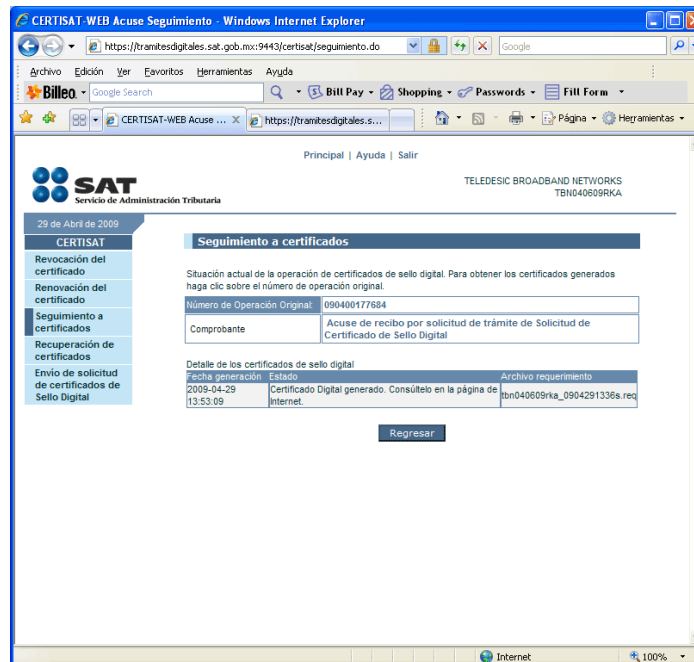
CERTISAT-WEB Acuse Seguimiento - Windows Internet Explorer

https://tramitesdigitales.sat.gob.mx:9443/certisat/seguimiento.do

Google

Archivo Edición Ver Favoritos Herramientas Ayuda

Billeo Google Search Bill Pay Shopping Passwords Fill Form

CERTISAT-WEB Acuse ... https://tramitesdigitales.s... Página Herramientas

Principal | Ayuda | Salir

SAT Servicio de Administración Tributaria

TELEDESIC BROADBAND NETWORKS
TBN040609RKA

29 de Abril de 2009

CERTISAT

Revocación del certificado

Renovación del certificado

Seguimiento a certificados

Recuperación de certificados

Envío de solicitud de certificados de Sello Digital

Seguimiento a certificados

Situación actual de la operación de certificados de sello digital. Para obtener los certificados generados haga clic sobre el número de operación original.

| Número de Operación Original: | 090400177684 |
|---|---|
| Comprobante | Acuse de recibo por solicitud de trámite de Solicitud de Certificado de Sello Digital |

Detalle de los certificados de sello digital

| Fecha generación | Estado | Archivo requerimiento |
|---|---|---|
| 2009-04-29 13:53:09 | Certificado Digital generado. Consúltelo en la página de Internet. | tbn040609rka_0904291336s.req |

Regresar

Internet

100%